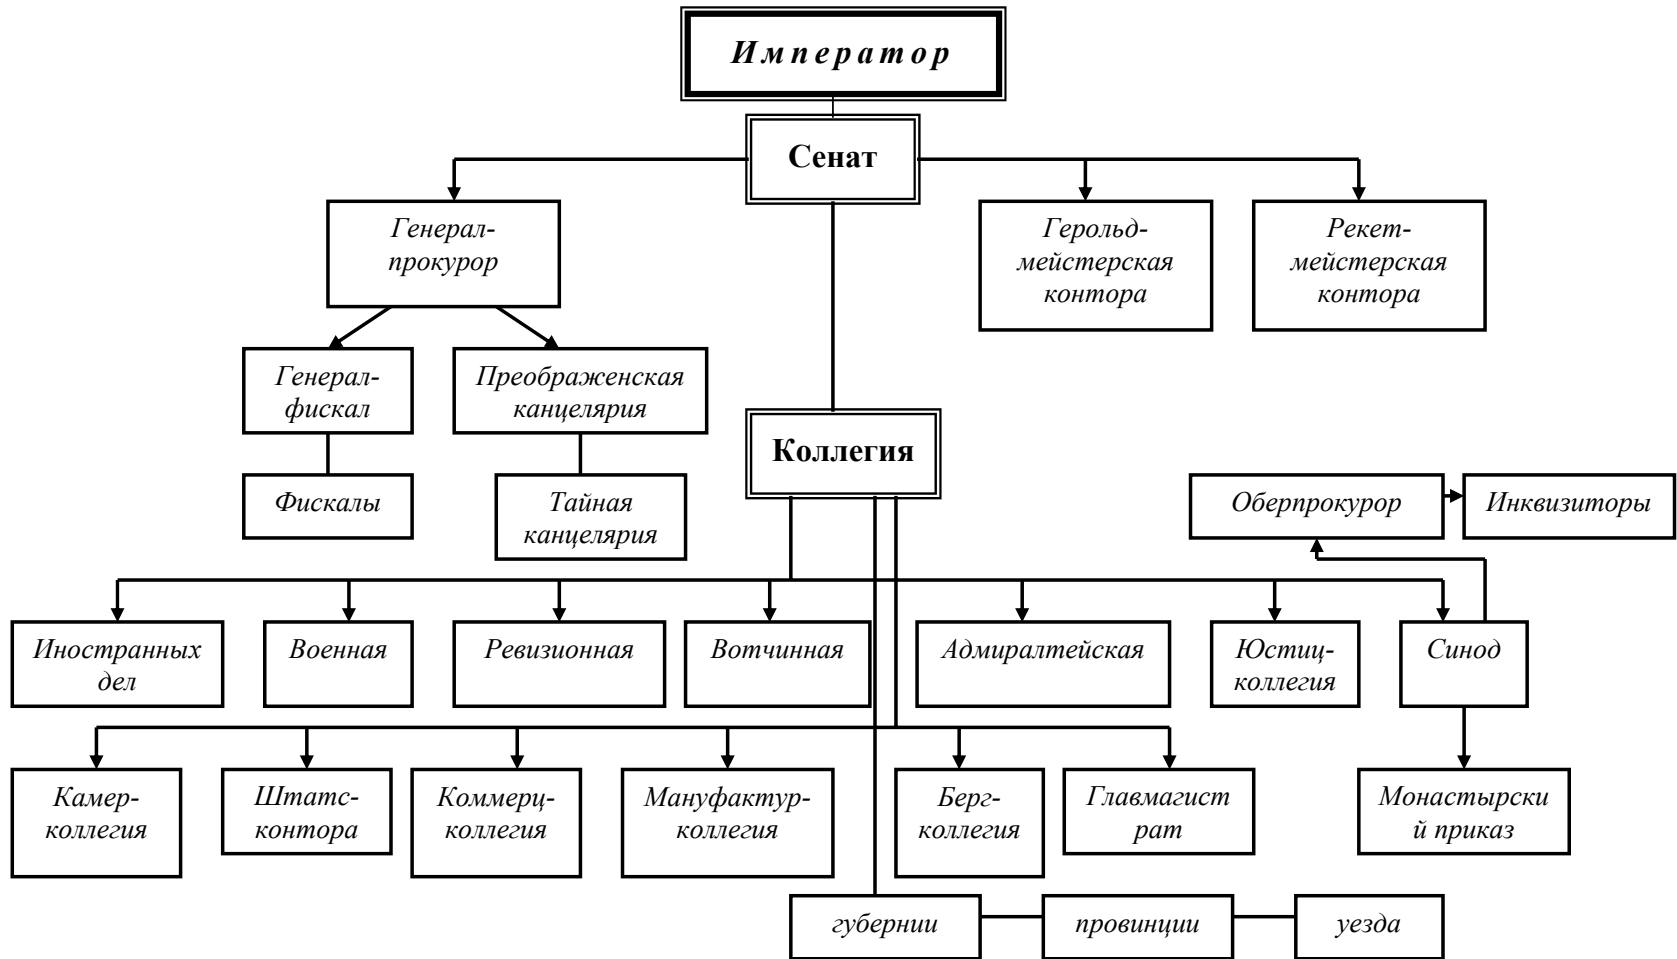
Император

Сенат

Генерал-прокурор

Герольд-мейстерская контора

Рекет-мейстерская контора

Генерал-фискал

Преображенская канцелярия

Фискалы

Тайная канцелярия

Коллегия

Оберпрокурор

Инквизиторы

Иностранных дел

Военная

Ревизионная

Вотчинная

Адмиралтейская

Юстиц-коллегия

Синод

Камер-коллегия

Штатс-контора

Коммерц-коллегия

Мануфактур-коллегия

Берг-коллегия

Главмагистрат

Монастырский приказ

губернии

провинции

уезда